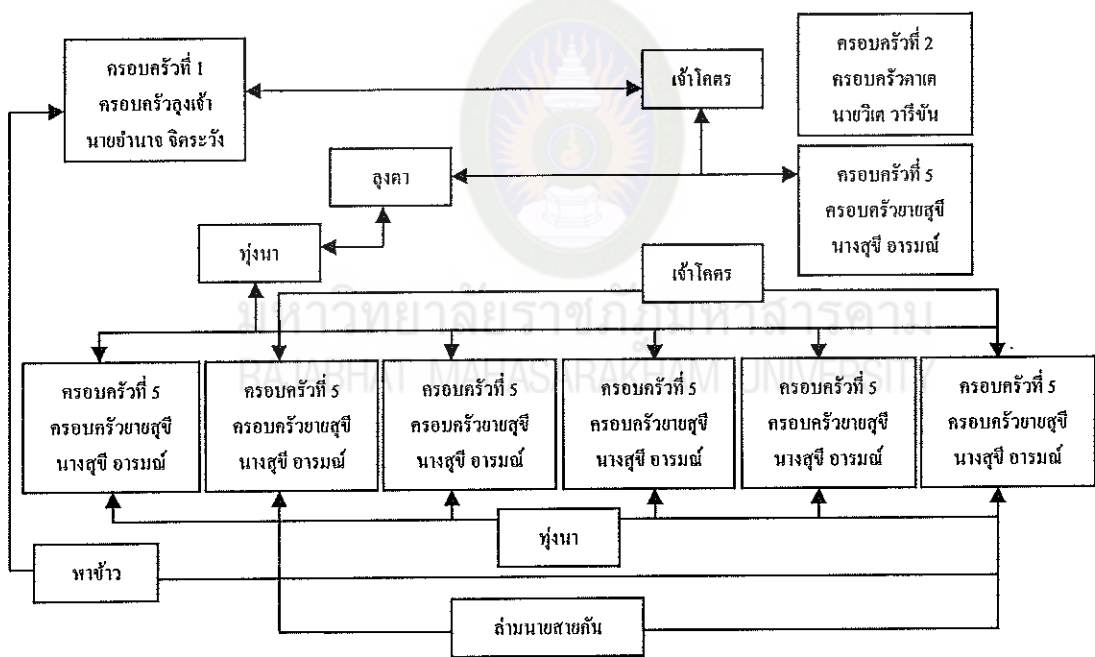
ครอบครัวที่ 1
ครอบครัวลุงเจ้า
นายอำนาจ จิตระวัง

เจ้าโคตร

ครอบครัวที่ 2
ครอบครัวลาเต
นายวิเต วารีขันธ์

ลุงตา

ครอบครัวที่ 5
ครอบครัวยายสุขี
นางสุขี อารมณ์

ทุ่งนา

เจ้าโคตร

มหาวิทยาลัยราชภัฏมหาสารคาม
RAJABHAT MAHASARAKHAM UNIVERSITY

ครอบครัวที่ 5
ครอบครัวยายสุขี
นางสุขี อารมณ์

ครอบครัวที่ 5
ครอบครัวยายสุขี
นางสุขี อารมณ์

ครอบครัวที่ 5
ครอบครัวยายสุขี
นางสุขี อารมณ์

ครอบครัวที่ 5
ครอบครัวยายสุขี
นางสุขี อารมณ์

ครอบครัวที่ 5
ครอบครัวยายสุขี
นางสุขี อารมณ์

ครอบครัวที่ 5
ครอบครัวยายสุขี
นางสุขี อารมณ์

ทุ่งนา

หาข้าว

ลำนานายสายกัน